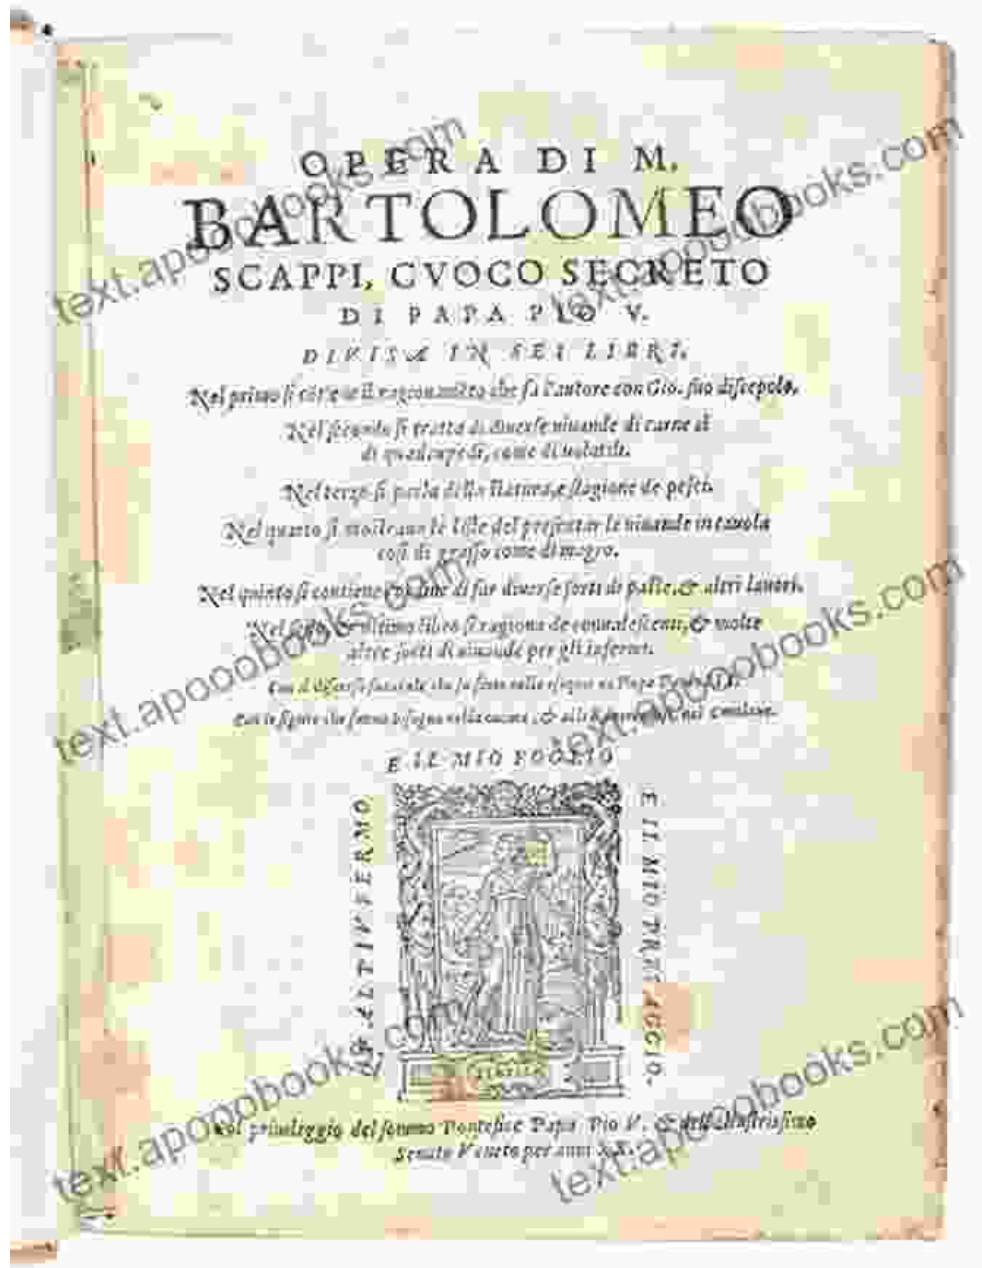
OPERA DI M.
BARTOLOMEO
SCAPPI, CVOCO SECRETO
DI PAPA PIO V.

DIVISA IN SEI LIBRI.

Nel primo si contiene il ragionamento che fa l'autore con Gio. suo discepolo.

Nel secondo si tratta di diverse viuande di carne sì di quadrupedi, come di volatili.

Nel terzo si parla della statura, e stagione de pesci.

Nel quarto si mostrano le liste del presentar le viuande in tavola così di grasso come di magro.

Nel quinto si contiene l'ordine di far diverse sorti di paste, & altri lavori.

Nel sesto, & ultimo libro si ragiona de convalescenti, & molte altre sorti di viuande per gli infermi.

Con il discorso funerale che fu fatto nelle esequie di Papa Paulo III.

Con le figure che fanno bisogno nella cucina, & alli Reverendissimi nel conclave.

E IL MIO FOGLIO

ALTRI FERMO

E IL MIO TRAS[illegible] AGGIO.

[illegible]

text.apooobooks.com

Col privileggio del sommo Pontefice Papa Pio V. & dell'Illustrissimo Senato Veneto per anni XX.